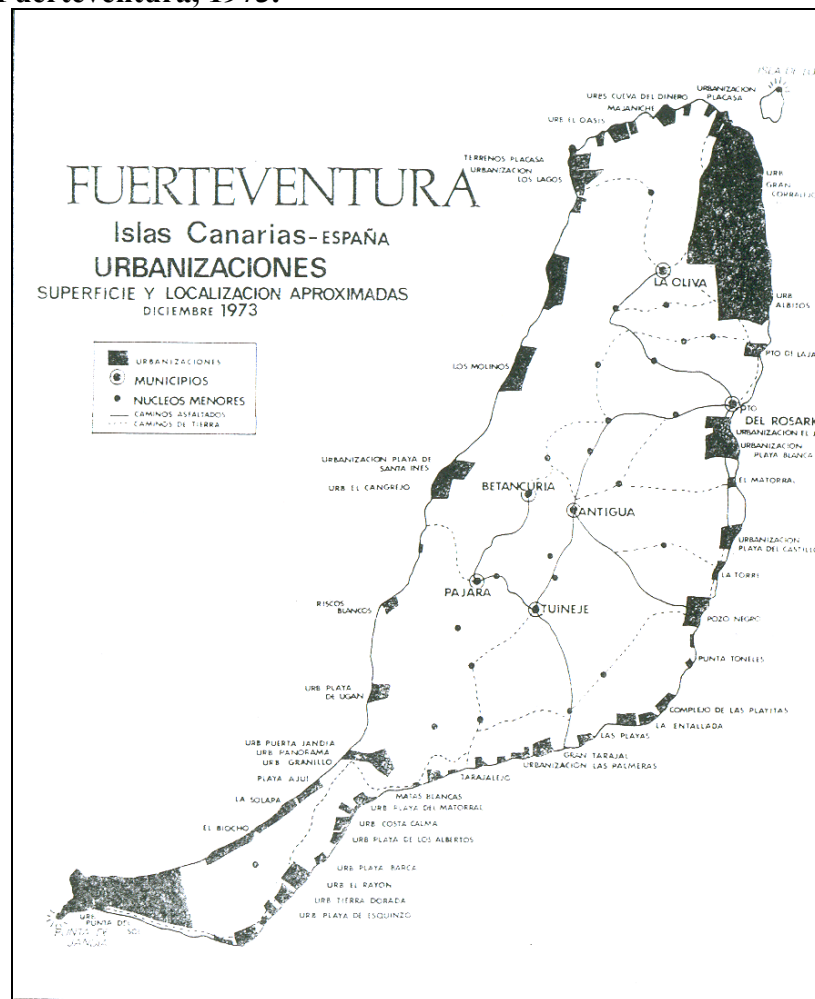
Fuerteventura, 1973.

FUERTEVENTURA
Islas Canarias-ESPAÑA
URBANIZACIONES
SUPERFICIE Y LOCALIZACION APROXIMADAS
DICIEMBRE 1973

URBANIZACIONES
MUNICIPIOS
NUCLEOS MENORES
CAMINOS ASFALTADOS
CAMINOS DE TIERRA

ISLA DE LOBOS
URBANIZACION PLACASA
URBS CUEVA DEL DINERO
MAJANICHE
URB EL OASIS
TERRENOS PLACASA
URBANIZACION LOS LAGOS
URB GRAN CORRALEJO
LA OLIVA
URB ALBITOS
PTO DE LAJAS
LOS MOLINOS
PTO DEL ROSARIO
URBANIZACION EL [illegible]
URBANIZACION PLAYA BLANCA
URBANIZACION PLAYA DE SANTA INES
URB EL CANGREJO
BETANCURIA
ANTIGUA
EL MATORRAL
URBANIZACION PLAYA DEL CASTILLO
LA TORRE
PAJARA
TUINEJE
RISCOS BLANCOS
POZO NEGRO
PUNTA TONELES
URB PLAYA DE UGAN
COMPLEJO DE LAS PLAYITAS
LA ENTALLADA
LAS PLAYAS
URB PUERTA JANDIA
URB PANORAMA
URB GRANILLO
PLAYA AJUI
GRAN TARAJAL
URBANIZACION LAS PALMERAS
TARAJALEJO
LA SOLAPA
MATAS BLANCAS
URB PLAYA DEL MATORRAL
EL BIOCHO
URB COSTA CALMA
URB PLAYA DE LOS ALBERTOS
URB PLAYA BARCA
URB EL RAYON
URB TIERRA DORADA
URB PLAYA DE ESQUINZO
URB PUNTA DE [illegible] JANDIA